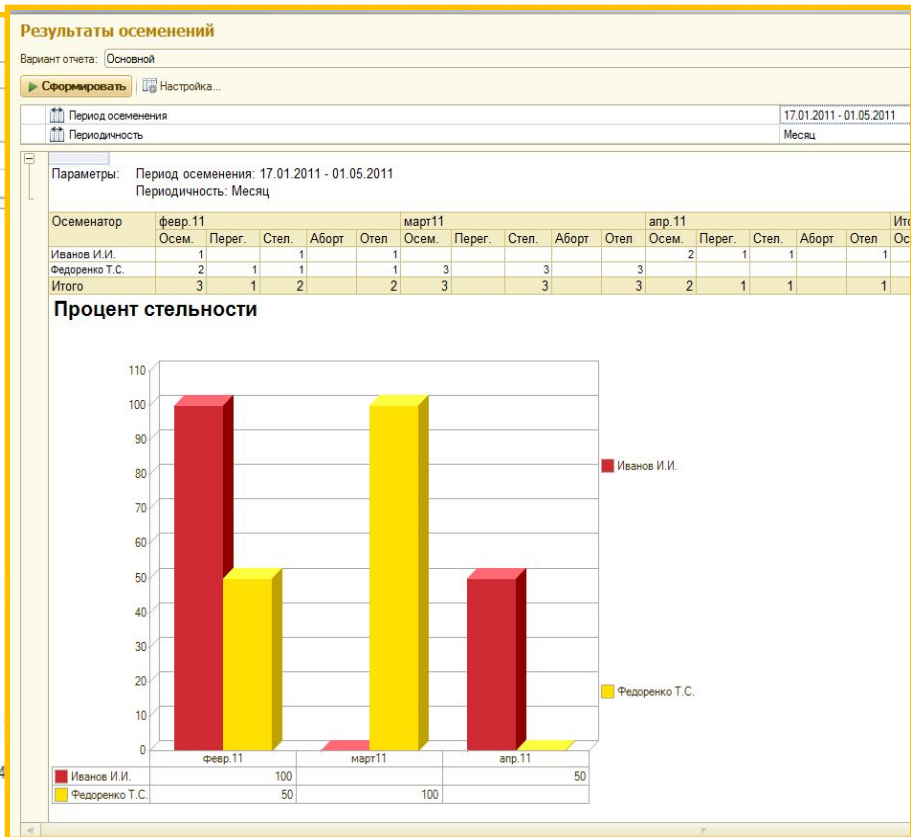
Результаты осеменений

Вариант отчета: Основной

Сформировать | Настройка...

| | |
|---|---|
| Период осеменения | 17.01.2011 - 01.05.2011 |
| Периодичность | Месяц |

Параметры: Период осеменения: 17.01.2011 - 01.05.2011
Периодичность: Месяц

| Осеменатор | февр.11 | | | | | март11 | | | | | апр.11 | | | | | Ито |
|---|---|---|---|---|---|---|---|---|---|---|---|---|---|---|---|---|
| | Осем. | Перег. | Стел. | Аборт | Отел | Осем. | Перег. | Стел. | Аборт | Отел | Осем. | Перег. | Стел. | Аборт | Отел | Ос |
| Иванов И.И. | 1 | | 1 | | 1 | | | | | | 2 | 1 | 1 | | 1 | |
| Федоренко Т.С. | 2 | 1 | 1 | | 1 | 3 | | 3 | | 3 | | | | | | |
| Итого | 3 | 1 | 2 | | 2 | 3 | | 3 | | 3 | 2 | 1 | 1 | | 1 | |

Процент стельности

110
100
90
80
70
60
50
40
30
20
10
0

Иванов И.И.
Федоренко Т.С.

| | февр.11 | март11 | апр.11 |
|---|---|---|---|
| Иванов И.И. | 100 | | 50 |
| Федоренко Т.С. | 50 | 100 | |